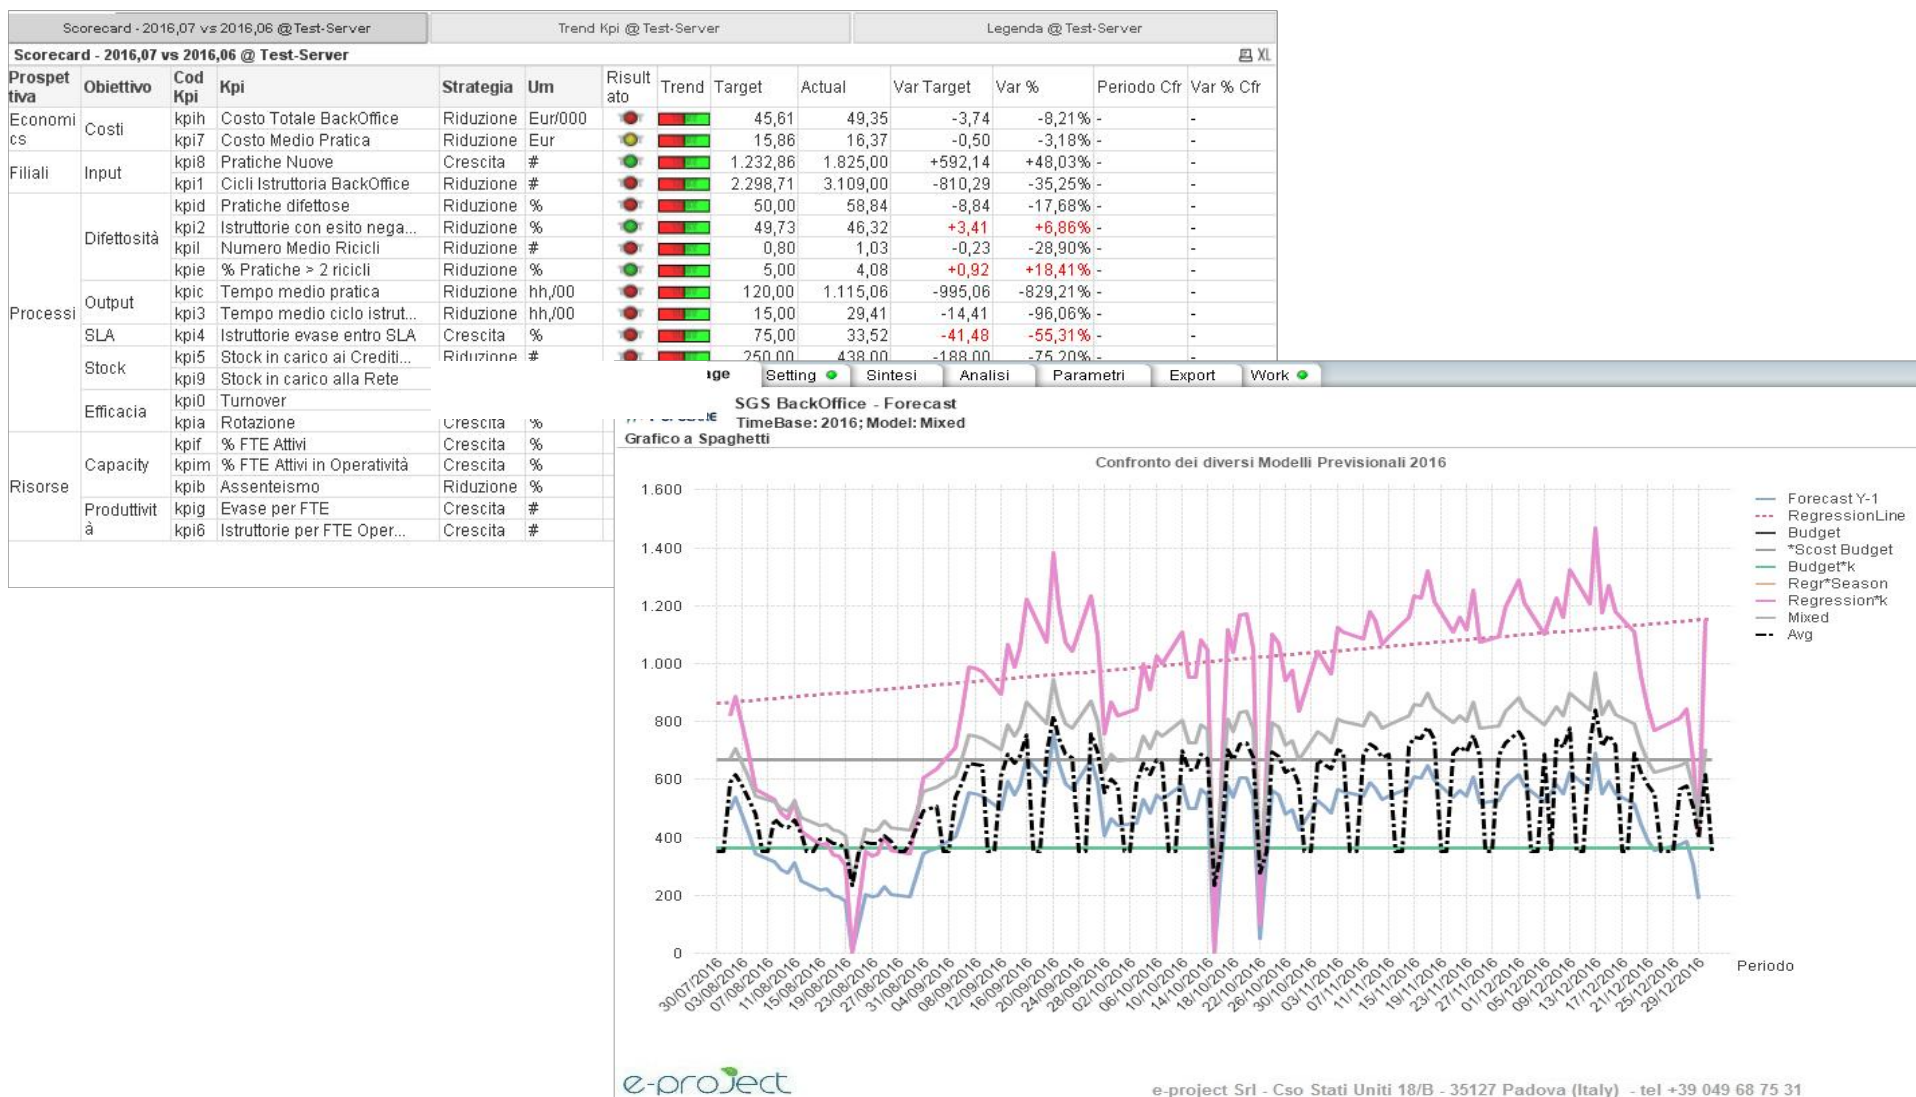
Scorecard - 2016,07 vs 2016,06 @ Test-Server | Trend Kpi @ Test-Server | Legenda @ Test-Server

Scorecard - 2016,07 vs 2016,06 @ Test-Server

| Prospettiva | Obiettivo | Cod Kpi | Kpi | Strategia | Um | Risultato | Trend | Target | Actual | Var Target | Var % | Periodo Cfr | Var % Cfr |
|---|---|---|---|---|---|---|---|---|---|---|---|---|---|
| Economics | Costi | kpih | Costo Totale BackOffice | Riduzione | Eur/000 | | | 45,61 | 49,35 | -3,74 | -8,21% | - | - |
| | | kpi7 | Costo Medio Pratica | Riduzione | Eur | | | 15,86 | 16,37 | -0,50 | -3,18% | - | - |
| Filiali | Input | kpi8 | Pratiche Nuove | Crescita | # | | | 1.232,86 | 1.825,00 | +592,14 | +48,03% | - | - |
| | | kpi1 | Cicli Istruttoria BackOffice | Riduzione | # | | | 2.298,71 | 3.109,00 | -810,29 | -35,25% | - | - |
| Processi | Difettosità | kpid | Pratiche difettose | Riduzione | % | | | 50,00 | 58,84 | -8,84 | -17,68% | - | - |
| | | kpi2 | Istruttorie con esito nega... | Riduzione | % | | | 49,73 | 46,32 | +3,41 | +6,86% | - | - |
| | | kpil | Numero Medio Ricicli | Riduzione | # | | | 0,80 | 1,03 | -0,23 | -28,90% | - | - |
| | | kpie | % Pratiche > 2 ricicli | Riduzione | % | | | 5,00 | 4,08 | +0,92 | +18,41% | - | - |
| | Output | kpic | Tempo medio pratica | Riduzione | hh,/00 | | | 120,00 | 1.115,06 | -995,06 | -829,21% | - | - |
| | | kpi3 | Tempo medio ciclo istrut... | Riduzione | hh,/00 | | | 15,00 | 29,41 | -14,41 | -96,06% | - | - |
| | SLA | kpi4 | Istruttorie evase entro SLA | Crescita | % | | | 75,00 | 33,52 | -41,48 | -55,31% | - | - |
| | Stock | kpi5 | Stock in carico ai Crediti... | Riduzione | # | | | 250,00 | 438,00 | -188,00 | -75,20% | - | - |
| | | kpi9 | Stock in carico alla Rete | | | | | | | | | | |
| | Efficacia | kpi0 | Turnover | | | | | | | | | | |
| | | kpia | Rotazione | Crescita | % | | | | | | | | |
| Risorse | Capacity | kpif | % FTE Attivi | Crescita | % | | | | | | | | |
| | | kpim | % FTE Attivi in Operatività | Crescita | % | | | | | | | | |
| | | kpib | Assenteismo | Riduzione | % | | | | | | | | |
| | Produttività | kpig | Evase per FTE | Crescita | # | | | | | | | | |
| | | kpi6 | Istruttorie per FTE Oper... | Crescita | # | | | | | | | | |

ıge | Setting | Sintesi | Analisi | Parametri | Export | Work

SGS BackOffice - Forecast
TimeBase: 2016; Model: Mixed
Grafico a Spaghetti

Confronto dei diversi Modelli Previsionali 2016

1.600
1.400
1.200
1.000
800
600
400
200
0

Forecast Y-1
RegressionLine
Budget
*Scost Budget
Budget*k
Regr*Season
Regression*k
Mixed
Avg

30/07/2016 03/08/2016 07/08/2016 11/08/2016 15/08/2016 19/08/2016 23/08/2016 27/08/2016 31/08/2016 04/09/2016 08/09/2016 12/09/2016 16/09/2016 20/09/2016 24/09/2016 28/09/2016 02/10/2016 06/10/2016 10/10/2016 14/10/2016 18/10/2016 22/10/2016 26/10/2016 30/10/2016 03/11/2016 07/11/2016 11/11/2016 15/11/2016 19/11/2016 23/11/2016 27/11/2016 01/12/2016 05/12/2016 09/12/2016 13/12/2016 17/12/2016 21/12/2016 25/12/2016 29/12/2016

Periodo

e-project

e-project Srl - Cso Stati Uniti 18/B - 35127 Padova (Italy) - tel +39 049 68 75 31